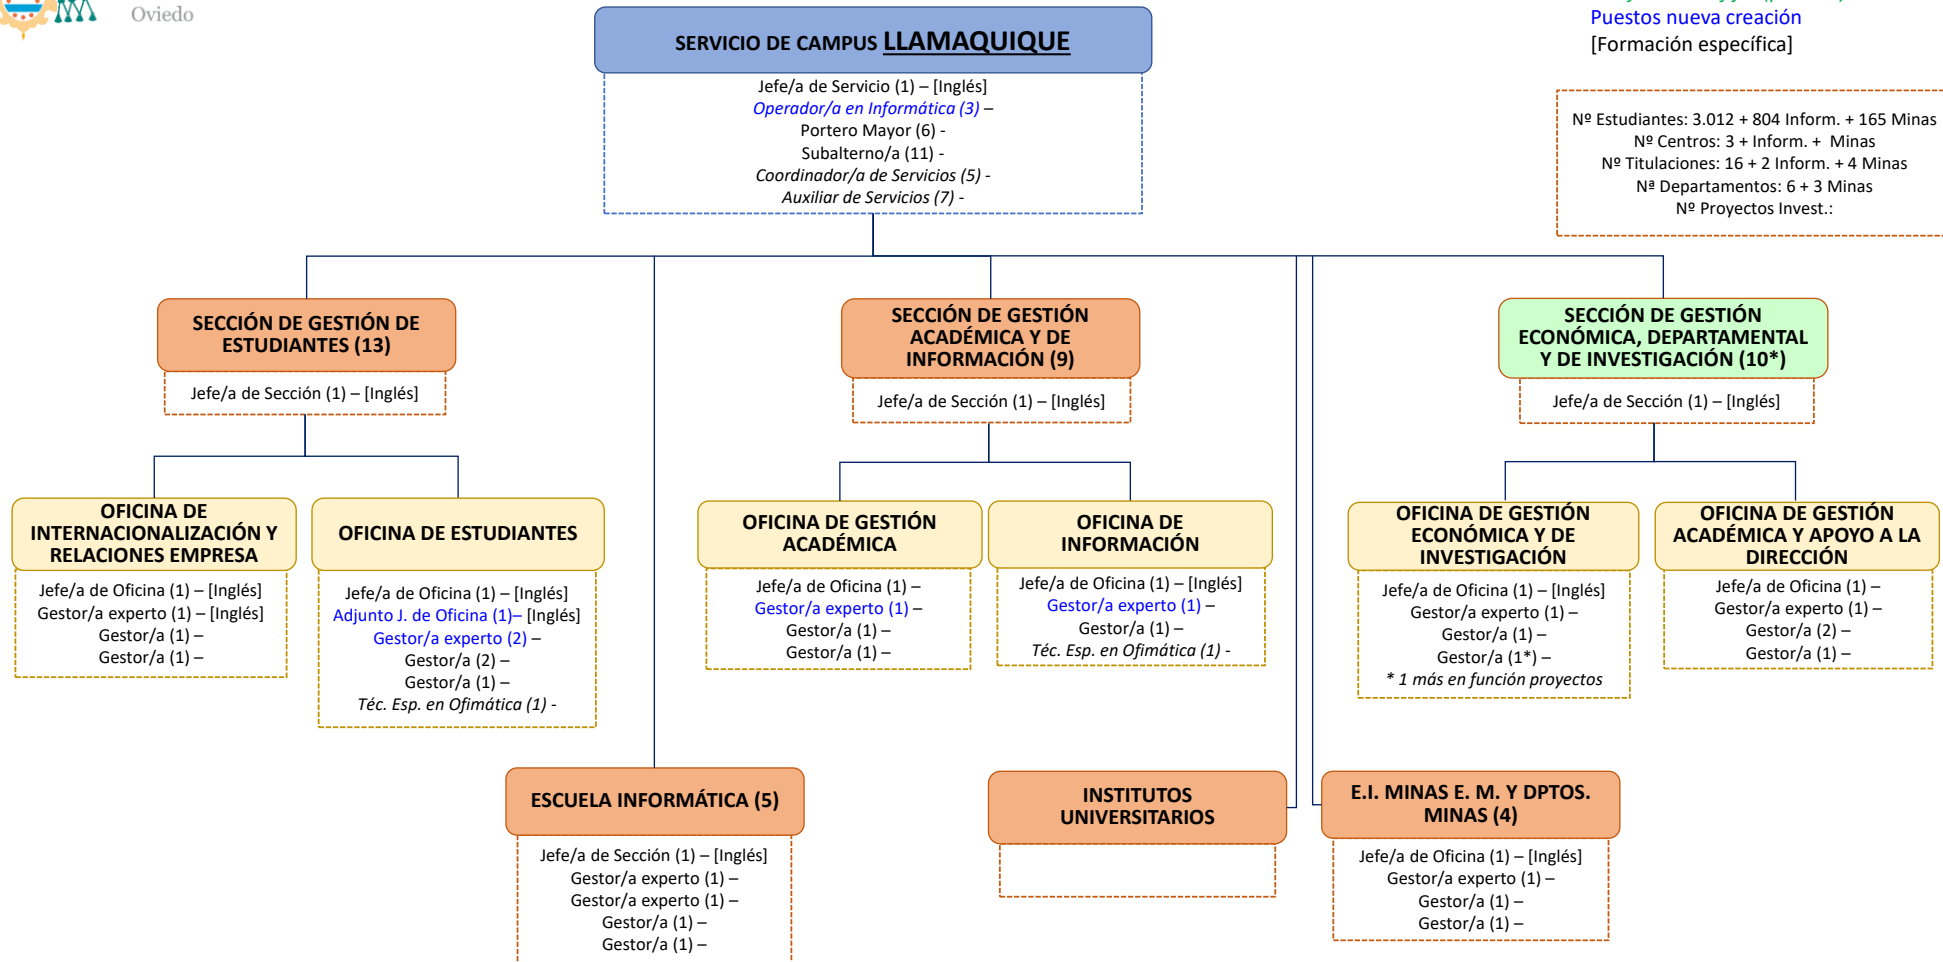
Oviedo

Puestos nueva creación
[Formación específica]

SERVICIO DE CAMPUS LLAMAQUIQUE

Jefe/a de Servicio (1) – [Inglés]
Operador/a en Informática (3) –
Portero Mayor (6) -
Subalterno/a (11) -
Coordinador/a de Servicios (5) -
Auxiliar de Servicios (7) -

Nº Estudiantes: 3.012 + 804 Inform. + 165 Minas
Nº Centros: 3 + Inform. + Minas
Nº Titulaciones: 16 + 2 Inform. + 4 Minas
Nº Departamentos: 6 + 3 Minas
Nº Proyectos Invest.:

SECCIÓN DE GESTIÓN DE ESTUDIANTES (13)

Jefe/a de Sección (1) – [Inglés]

SECCIÓN DE GESTIÓN ACADÉMICA Y DE INFORMACIÓN (9)

Jefe/a de Sección (1) – [Inglés]

SECCIÓN DE GESTIÓN ECONÓMICA, DEPARTAMENTAL Y DE INVESTIGACIÓN (10*)

Jefe/a de Sección (1) – [Inglés]

OFICINA DE INTERNACIONALIZACIÓN Y RELACIONES EMPRESA

Jefe/a de Oficina (1) – [Inglés]
Gestor/a experto (1) – [Inglés]
Gestor/a (1) –
Gestor/a (1) –

OFICINA DE ESTUDIANTES

Jefe/a de Oficina (1) – [Inglés]
Adjunto J. de Oficina (1)– [Inglés]
Gestor/a experto (2) –
Gestor/a (2) –
Gestor/a (1) –
Téc. Esp. en Ofimática (1) -

OFICINA DE GESTIÓN ACADÉMICA

Jefe/a de Oficina (1) –
Gestor/a experto (1) –
Gestor/a (1) –
Gestor/a (1) –

OFICINA DE INFORMACIÓN

Jefe/a de Oficina (1) – [Inglés]
Gestor/a experto (1) –
Gestor/a (1) –
Téc. Esp. en Ofimática (1) -

OFICINA DE GESTIÓN ECONÓMICA Y DE INVESTIGACIÓN

Jefe/a de Oficina (1) – [Inglés]
Gestor/a experto (1) –
Gestor/a (1) –
Gestor/a (1*) –
* 1 más en función proyectos

OFICINA DE GESTIÓN ACADÉMICA Y APOYO A LA DIRECCIÓN

Jefe/a de Oficina (1) –
Gestor/a experto (1) –
Gestor/a (2) –
Gestor/a (1) –

ESCUELA INFORMÁTICA (5)

Jefe/a de Sección (1) – [Inglés]
Gestor/a experto (1) –
Gestor/a experto (1) –
Gestor/a (1) –
Gestor/a (1) –

INSTITUTOS UNIVERSITARIOS

E.I. MINAS E. M. Y DPTOS. MINAS (4)

Jefe/a de Oficina (1) – [Inglés]
Gestor/a experto (1) –
Gestor/a (1) –
Gestor/a (1) –